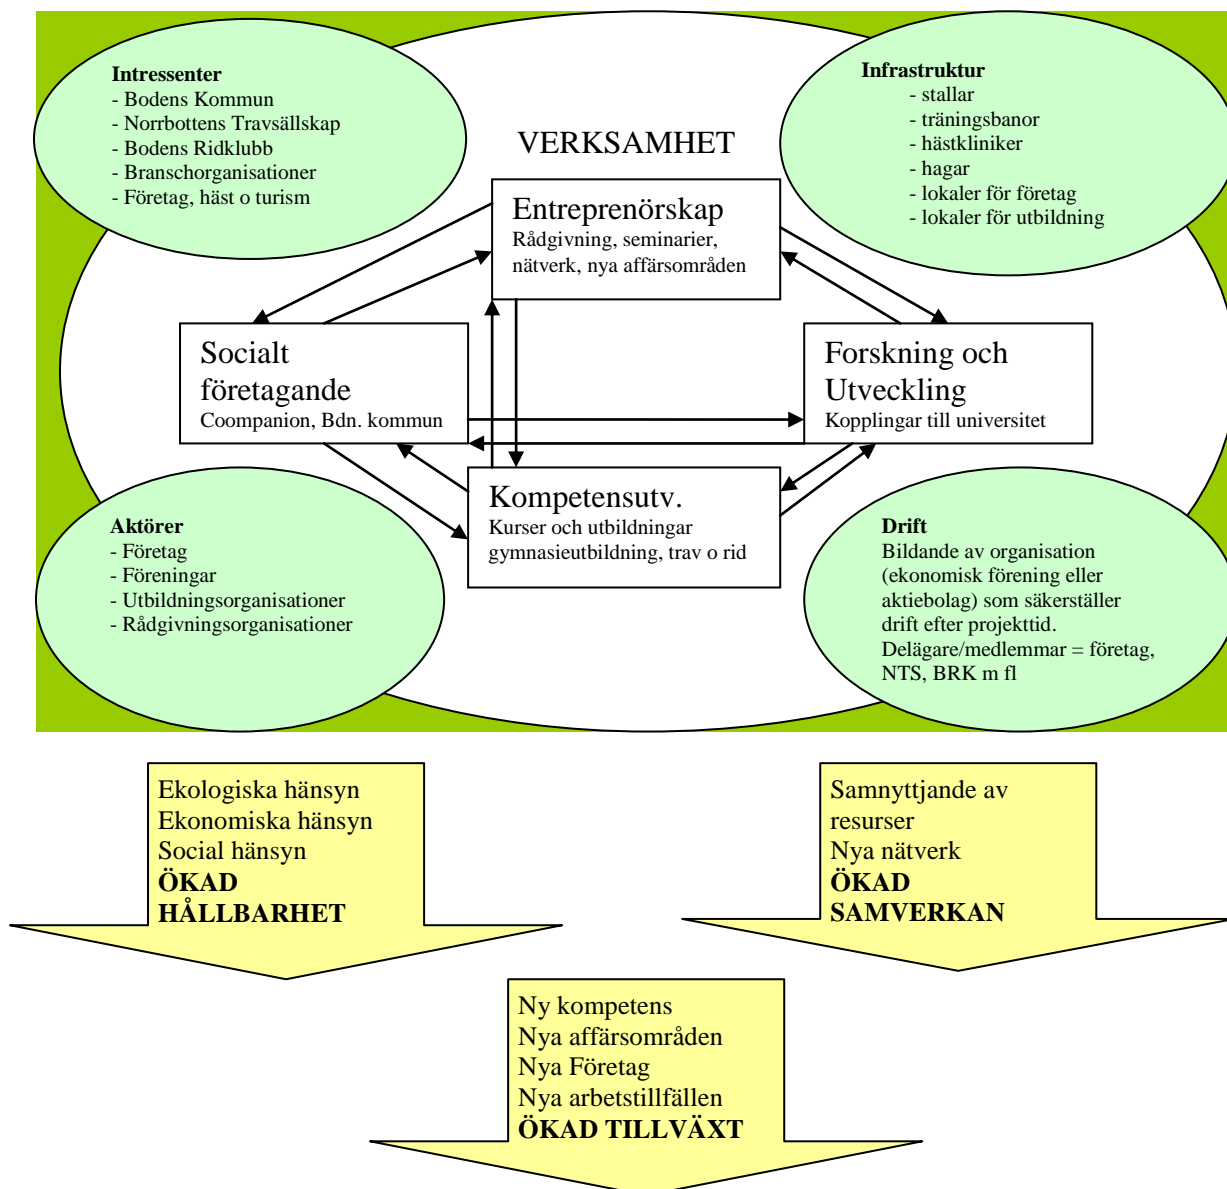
Intressenter
- Bodens Kommun
- Norrbottens Travsällskap
- Bodens Ridklubb
- Branschorganisationer
- Företag, häst o turism

VERKSAMHET

Infrastruktur
- stallar
- träningsbanor
- hästkliniker
- hagar
- lokaler för företag
- lokaler för utbildning

Entreprenörskap
Rådgivning, seminarier, nätverk, nya affärsområden

Socialt företagande
Coompanion, Bdn. kommun

Forskning och Utveckling
Kopplingar till universitet

Kompetensutv.
Kurser och utbildningar gymnasieutbildning, trav o rid

Aktörer
- Företag
- Föreningar
- Utbildningsorganisationer
- Rådgivningsorganisationer

Drift
Bildande av organisation (ekonomisk förening eller aktiebolag) som säkerställer drift efter projekttid.
Delägare/medlemmar = företag, NTS, BRK m fl

Ekologiska hänsyn
Ekonomiska hänsyn
Social hänsyn
ÖKAD HÅLLBARHET

Samnyttjande av resurser
Nya nätverk
ÖKAD SAMVERKAN

Ny kompetens
Nya affärsområden
Nya Företag
Nya arbetstillfällen
ÖKAD TILLVÄXT